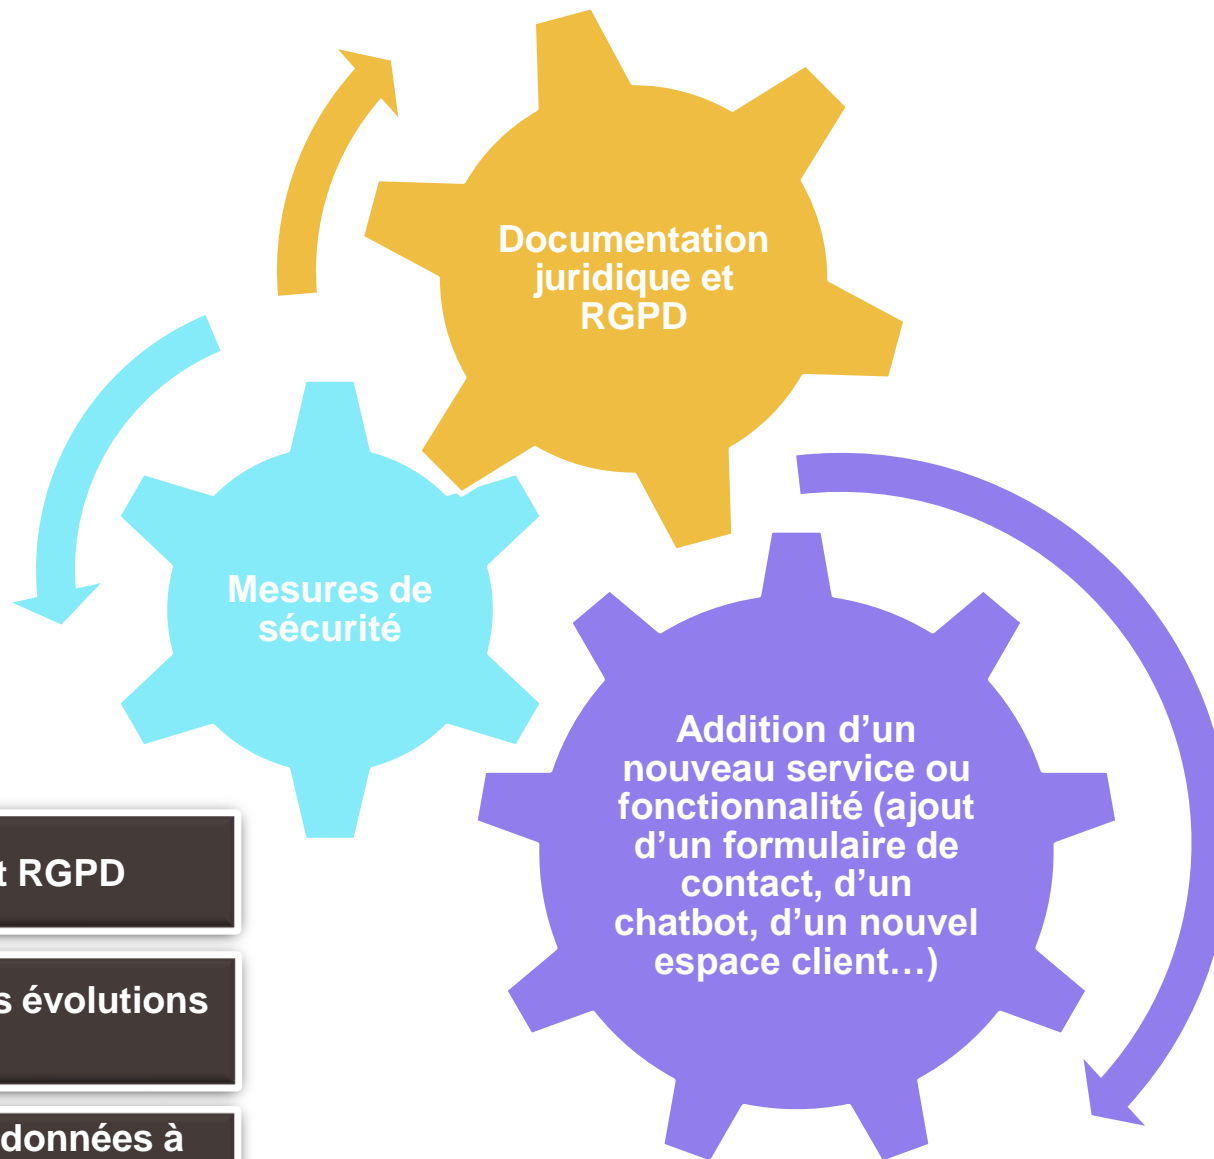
Documentation juridique et RGPD

Mesures de sécurité

Addition d’un nouveau service ou fonctionnalité (ajout d’un formulaire de contact, d’un chatbot, d’un nouvel espace client…)

t RGPD

s évolutions

données à